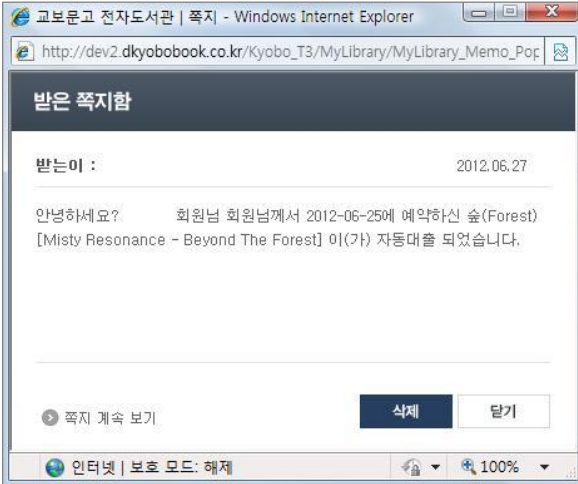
교보문고 전자도서관 | 쪽지 - Windows Internet Explorer

http://dev2.dkyobobook.co.kr/Kyobo_T3/MyLibrary/MyLibrary_Memo_Pop

받은 쪽지함

받는이 :

2012.06.27

안녕하세요? 회원님 회원님께서 2012-06-25에 예약하신 숲(Forest) [Misty Resonance - Beyond The Forest] 이(가) 자동대출 되었습니다.

쪽지 계속 보기

삭제

닫기

인터넷 | 보호 모드: 해제

100%